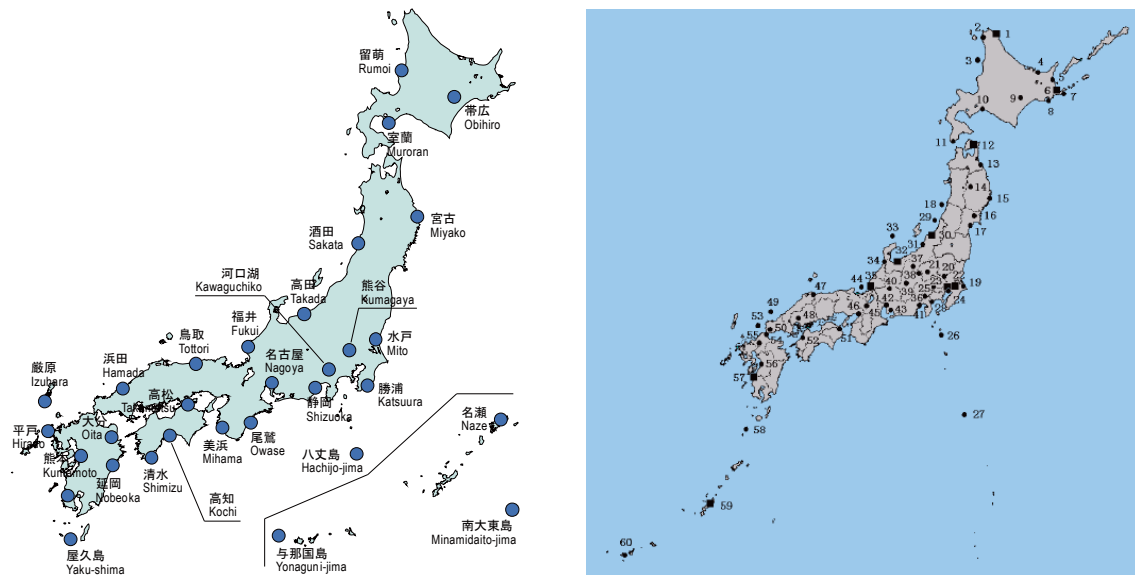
留萌
Rumoi

帯広
Obihiro

室蘭
Muroran

宮古
Miyako

酒田
Sakata

河口湖
Kawaguchiko

高田
Takada

熊谷
Kumagaya

鳥取
Tottori

福井
Fukui

水戸
Mito

浜田
Hamada

名古屋
Nagoya

厳原
Izuhara

高松
Takamatsu

勝浦
Katsuura

静岡
Shizuoka

平戸
Hirado

大分
Oita

美浜
Mihama

尾鷲
Owase

名瀬
Naze

熊本
Kumamoto

八丈島
Hachijo-jima

延岡
Nobeoka

清水
Shimizu

高知
Kochi

南大東島
Minamidaito-jima

屋久島
Yaku-shima

与那国島
Yonaguni-jima

2 1 3 4 5 6 7 9 10 8 11 12 13 14 15 18 16 17 33 29 30 31 32 34 37 38 20 44 35 40 22 25 19 47 39 23 21 42 36 24 46 43 41 49 48 45 53 50 51 26 55 54 52 56 57 27 58 59 60